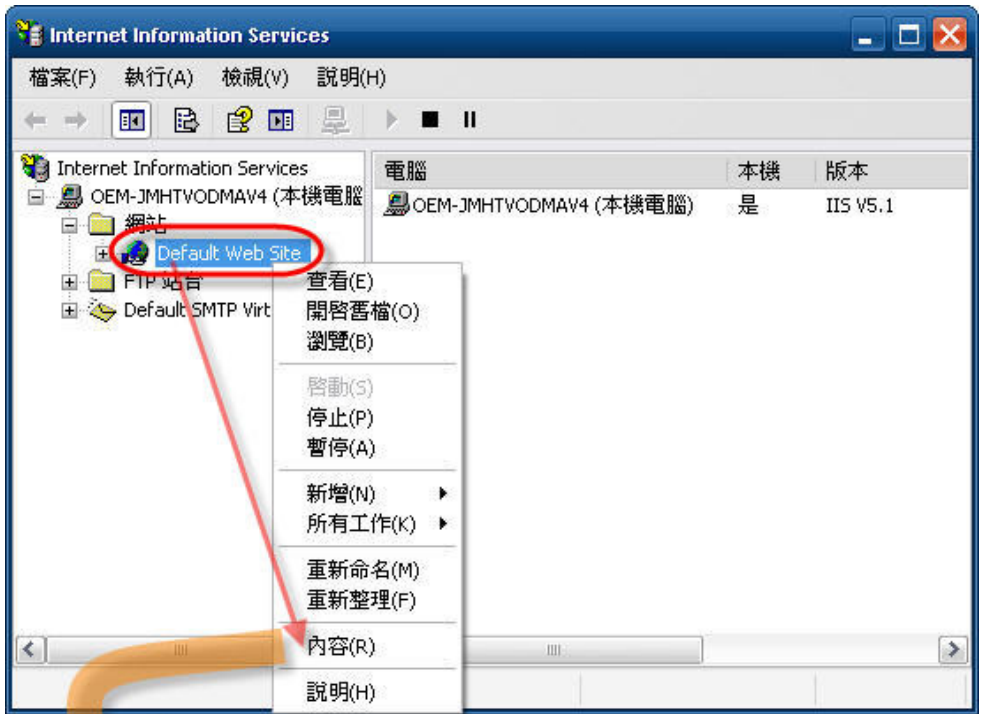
Internet Information Services

檔案(F) 執行(A) 檢視(V) 說明(H)

Internet Information Services
OEM-JMHTVODMAV4 (本機電腦
網站
Default Web Site
FTP 站台
Default SMTP Virt

| 電腦 | 本機 | 版本 |
|---|---|---|
| OEM-JMHTVODMAV4 (本機電腦) | 是 | IIS V5.1 |

查看(E)
開啟舊檔(O)
瀏覽(B)
啟動(S)
停止(P)
暫停(A)
新增(N)
所有工作(K)
重新命名(M)
重新整理(F)
內容(R)
說明(H)